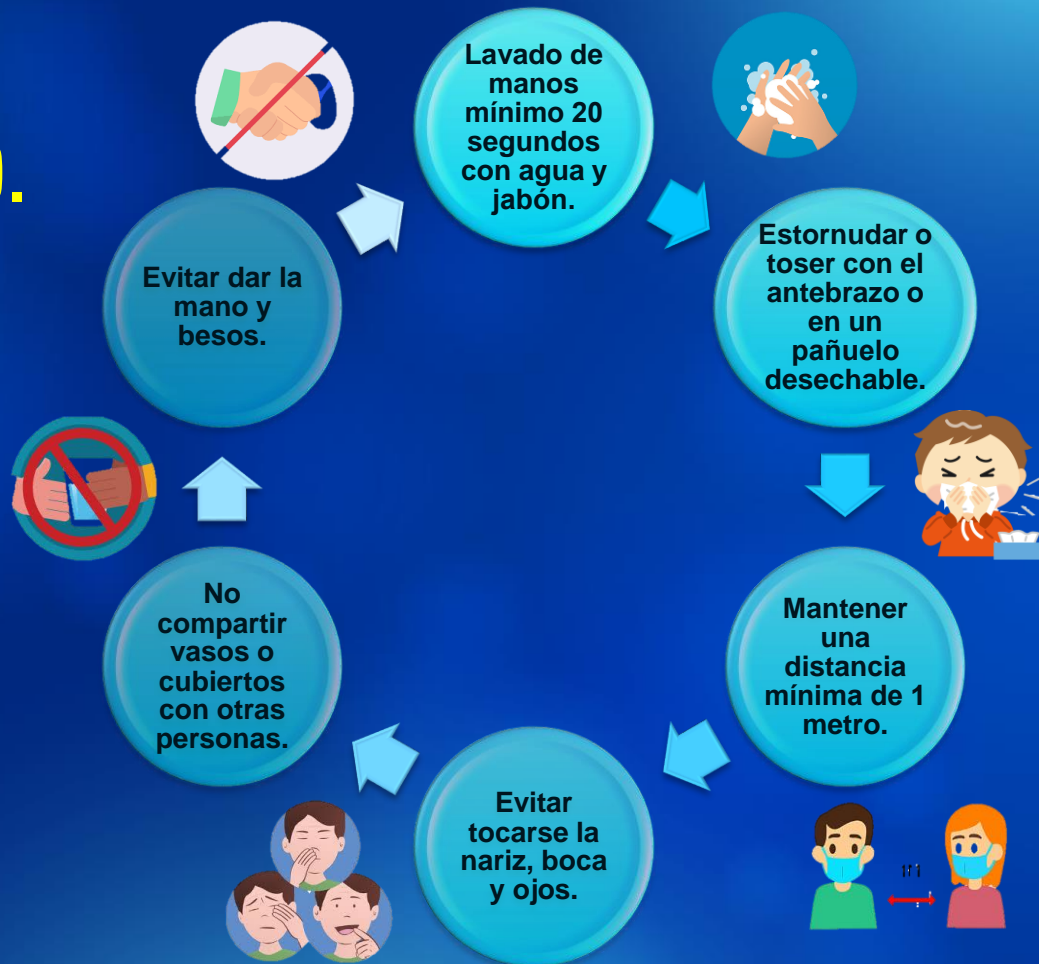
Lavado de manos mínimo 20 segundos con agua y jabón.

Estornudar o toser con el antebrazo o en un pañuelo desechable.

Mantener una distancia mínima de 1 metro.

1M

Evitar tocarse la nariz, boca y ojos.

No compartir vasos o cubiertos con otras personas.

Evitar dar la mano y besos.